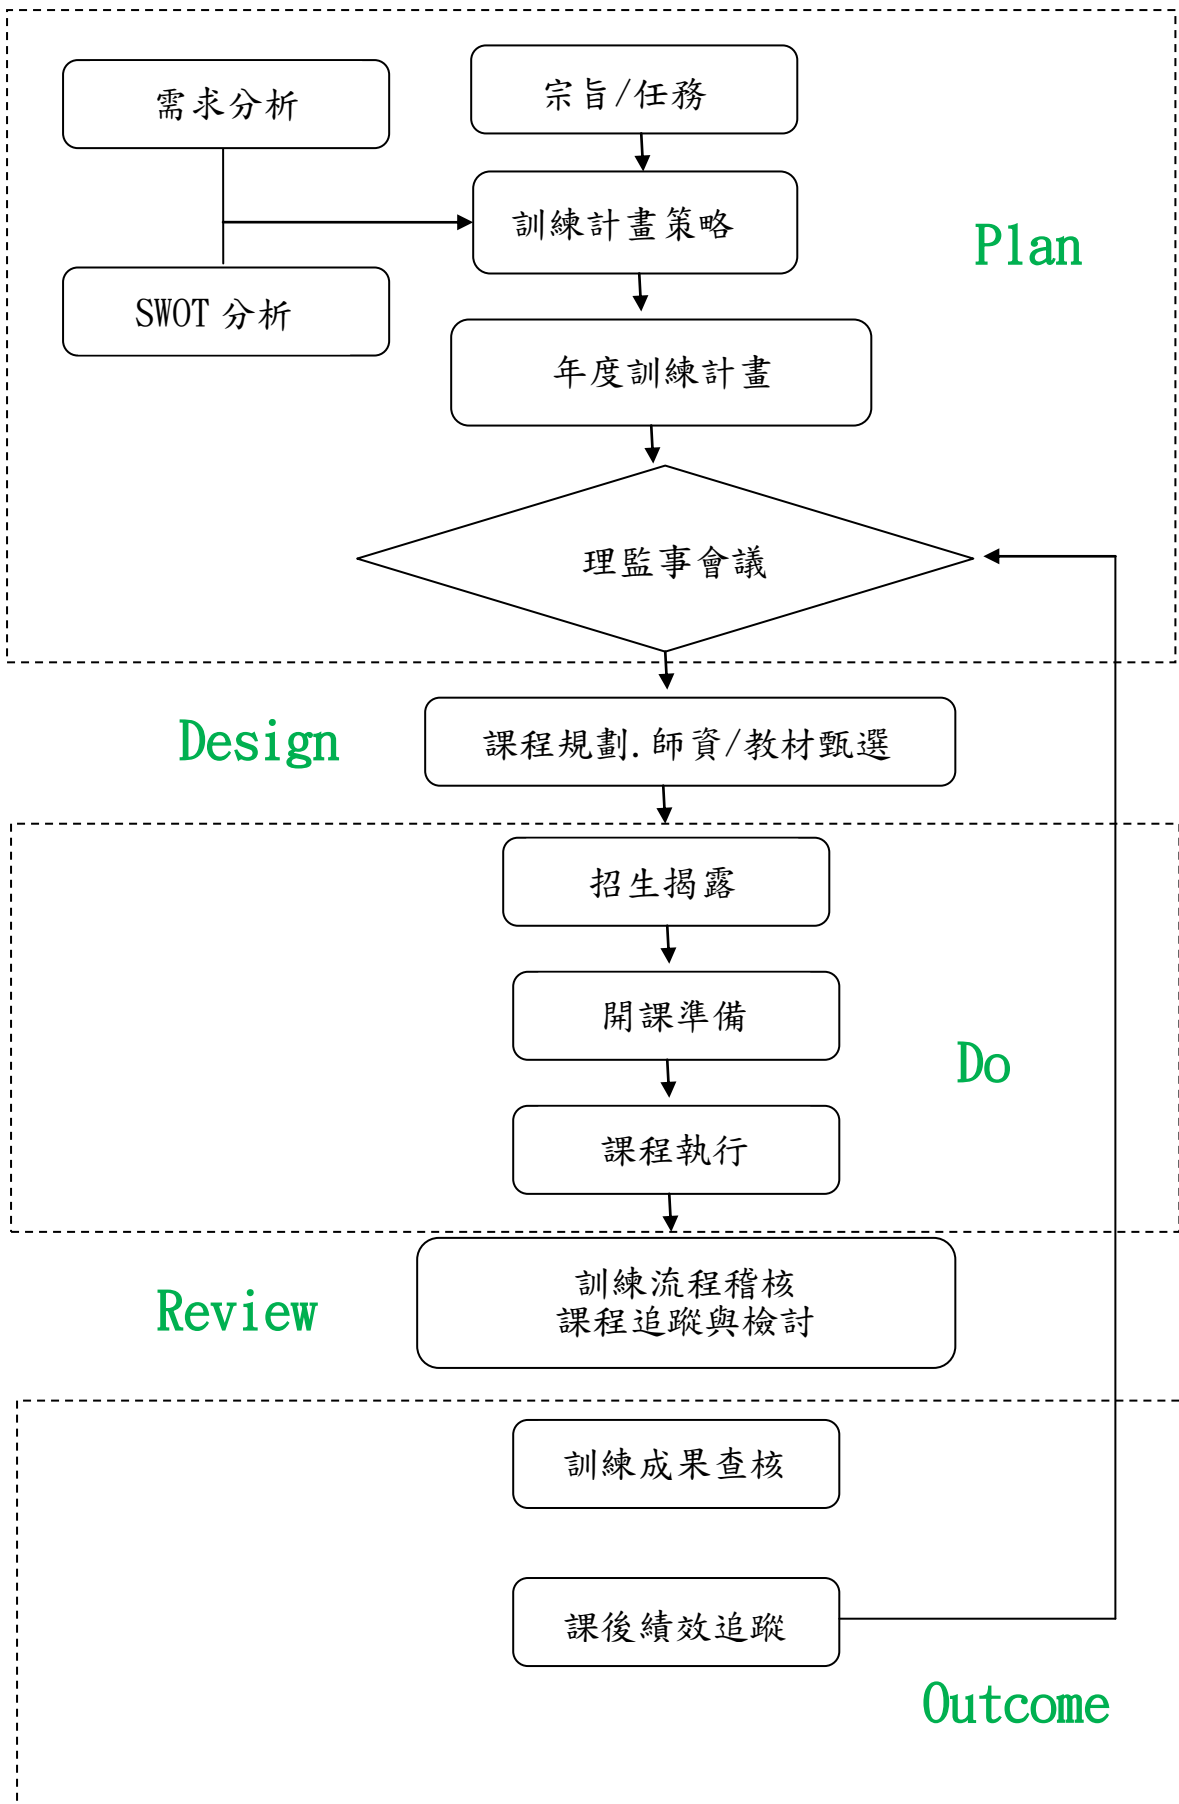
需求分析

宗旨/任務

訓練計畫策略

Plan

SWOT 分析

年度訓練計畫

理監事會議

Design

課程規劃.師資/教材甄選

招生揭露

開課準備

Do

課程執行

Review

訓練流程稽核
課程追蹤與檢討

訓練成果查核

課後績效追蹤

Outcome